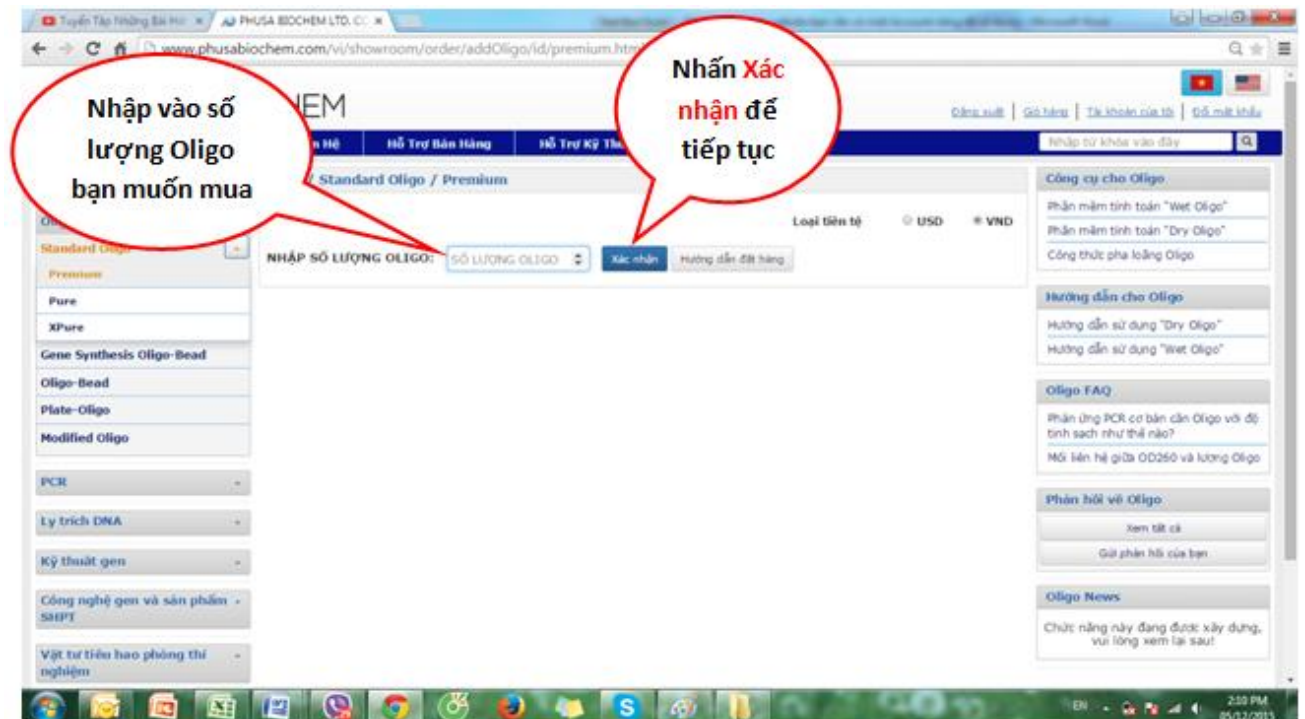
Tuyển Tập Những Bài Hát × PHUSA BIOCHEM LTD. CO ×

www.phusabiochem.com/vi/showroom/order/addOligo/id/premium.html

Nhập vào số lượng Oligo bạn muốn mua

Nhấn Xác nhận để tiếp tục

HEM

Đăng xuất | Giỏ hàng | Tài khoản của tôi | Đổi mật khẩu

Liên Hệ | Hỗ Trợ Bán Hàng | Hỗ Trợ Kỹ Th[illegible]

Nhập từ khóa vào đây

/ Standard Oligo / Premium

Loại tiền tệ USD VND

NHẬP SỐ LƯỢNG OLIGO: SỐ LƯỢNG OLIGO Xác nhận Hướng dẫn đặt hàng

Standard Oligo
Premium
Pure
XPure
Gene Synthesis Oligo-Bead
Oligo-Bead
Plate-Oligo
Modified Oligo

PCR
Ly trích DNA
Kỹ thuật gen
Công nghệ gen và sản phẩm SHPT
Vật tư tiêu hao phòng thí nghiệm

Công cụ cho Oligo
Phần mềm tính toán "Wet Oligo"
Phần mềm tính toán "Dry Oligo"
Công thức pha loãng Oligo

Hướng dẫn cho Oligo
Hướng dẫn sử dụng "Dry Oligo"
Hướng dẫn sử dụng "Wet Oligo"

Oligo FAQ
Phản ứng PCR cơ bản cần Oligo với độ tinh sạch như thế nào?
Mối liên hệ giữa OD260 và lượng Oligo

Phản hồi về Oligo
Xem tất cả
Gửi phản hồi của bạn

Oligo News
Chức năng này đang được xây dựng, vui lòng xem lại sau!

EN 2:10 PM 05/12/2013